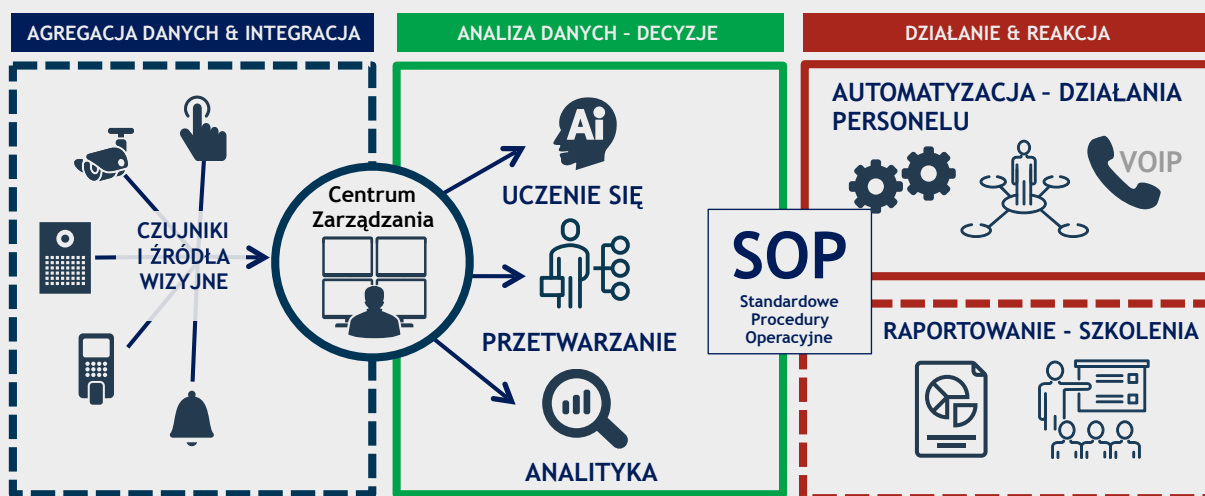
AGREGACJA DANYCH & INTEGRACJA

CZUJNIKI I ŹRÓDŁA WIZYJNE

Centrum Zarządzania

ANALIZA DANYCH - DECYZJE

Ai

UCZENIE SIĘ

PRZETWARZANIE

ANALITYKA

SOP
Standardowe Procedury Operacyjne

DZIAŁANIE & REAKCJA

AUTOMATYZACJA - DZIAŁANIA PERSONELU

VOIP

RAPORTOWANIE - SZKOLENIA